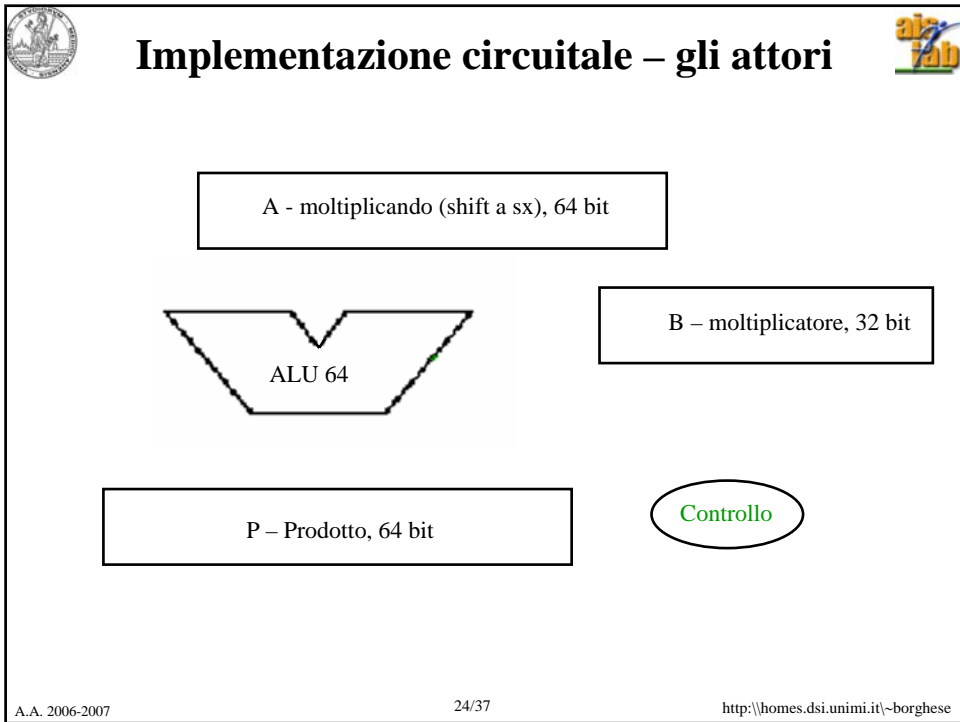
Implementazione circuitale – gli attori

A - moltiplicando (shift a sx), 64 bit

ALU 64

B – moltiplicatore, 32 bit

P – Prodotto, 64 bit

Controllo

A.A. 2006-2007

24/37

http:\\homes.dsi.unimi.it\~borghese